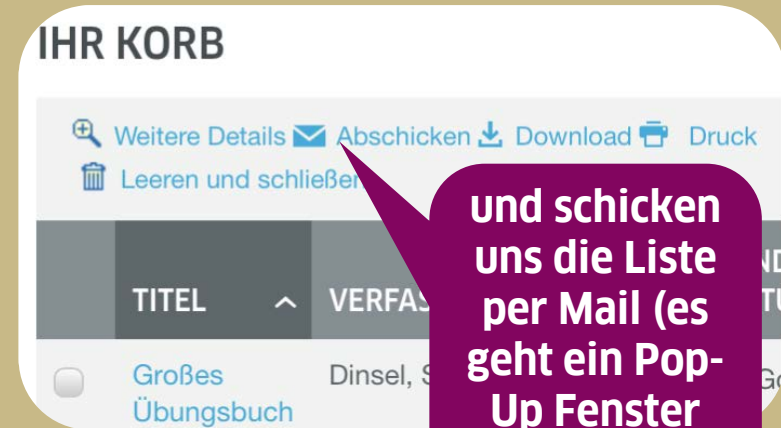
IHR KORB

Weitere Details Abschicken Download Druck
Leeren und schließen

| | TITEL | VERFAS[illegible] | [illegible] |
|---|---|---|---|
| | Großes Übungsbuch | Dinsel, S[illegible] | Go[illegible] |

und schicken uns die Liste per Mail (es geht ein Pop-Up Fenster